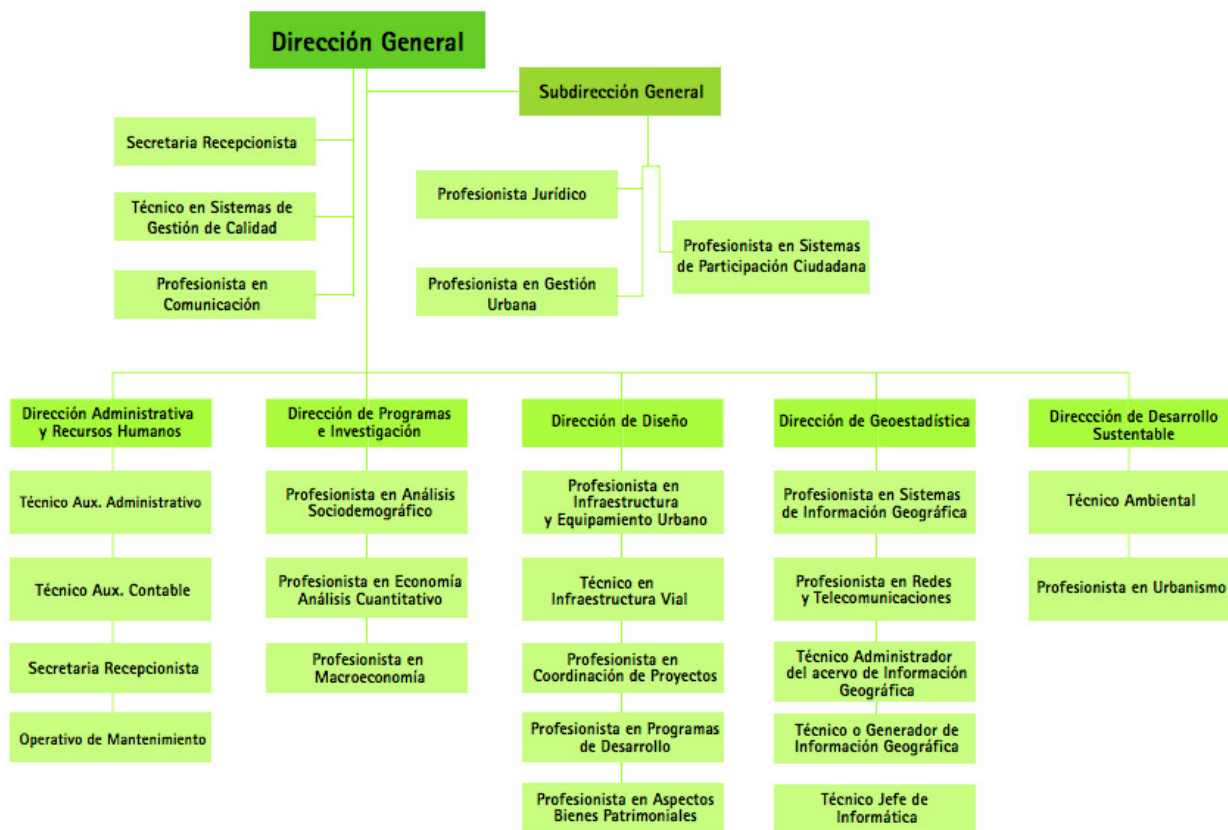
Dirección General

Subdirección General

Secretaria Recepcionista

Técnico en Sistemas de Gestión de Calidad

Profesionista en Comunicación

Profesionista Jurídico

Profesionista en Sistemas de Participación Ciudadana

Profesionista en Gestión Urbana

Dirección Administrativa y Recursos Humanos

Técnico Aux. Administrativo

Técnico Aux. Contable

Secretaria Recepcionista

Operativo de Mantenimiento

Dirección de Programas e Investigación

Profesionista en Análisis Sociodemográfico

Profesionista en Economía Análisis Cuantitativo

Profesionista en Macroeconomía

Dirección de Diseño

Profesionista en Infraestructura y Equipamiento Urbano

Técnico en Infraestructura Vial

Profesionista en Coordinación de Proyectos

Profesionista en Programas de Desarrollo

Profesionista en Aspectos Bienes Patrimoniales

Dirección de Geoestadística

Profesionista en Sistemas de Información Geográfica

Profesionista en Redes y Telecomunicaciones

Técnico Administrador del acervo de Información Geográfica

Técnico o Generador de Información Geográfica

Técnico Jefe de Informática

Direccción de Desarrollo Sustentable

Técnico Ambiental

Profesionista en Urbanismo